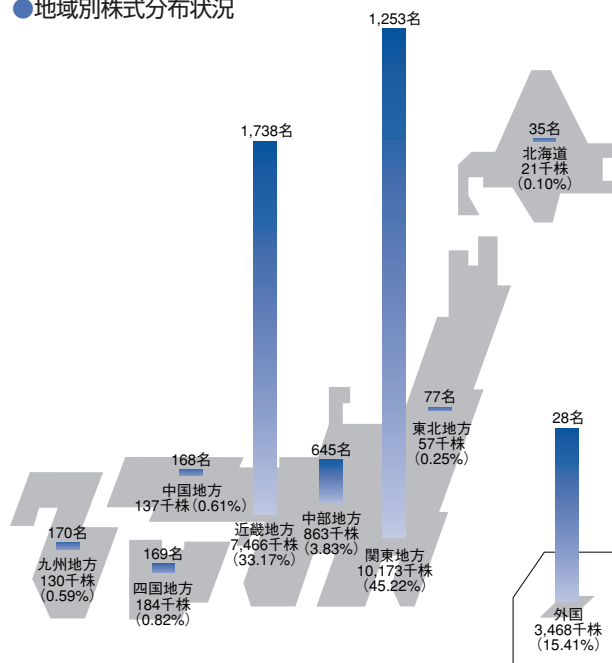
●地域別株式分布状況

1,253名

1,738名

35名
北海道
21千株
(0.10%)

77名
東北地方
57千株
(0.25%)

28名

645名
中部地方
863千株
(3.83%)

168名
中国地方
137千株(0.61%)

近畿地方
7,466千株
(33.17%)

関東地方
10,173千株
(45.22%)

170名
九州地方
130千株
(0.59%)

169名
四国地方
184千株
(0.82%)

外国
3,468千株
(15.41%)